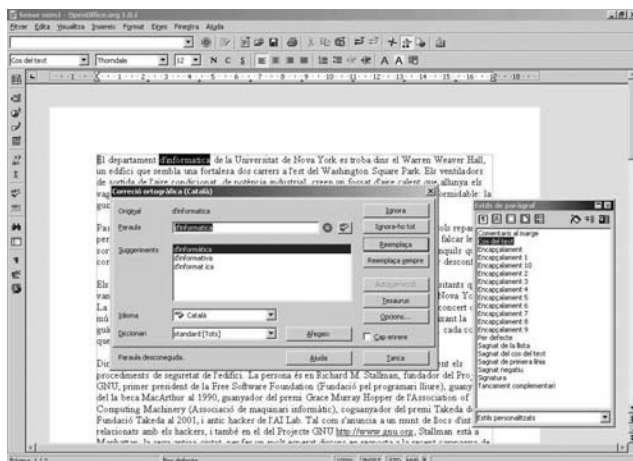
Sense nom1 - OpenOffice.org 1.0.1

Fitxer Edita Visualitza Insereix Format Eines Finestra Ajuda

Cos del text | Thorndale | 12 | N C S | A A

El departament d'informatica de la Universitat de Nova York es troba dins el Warren Weaver Hall, un edifici que sembla una fortalesa dos carrers a l'est del Washington Square Park. Els ventiladors de sortida de l'aire condicionat de potència industrial creen un focus d'aire calent que allunya els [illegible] formidable: la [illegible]

Par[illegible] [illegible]ols repar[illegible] falcar le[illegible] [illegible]nquils q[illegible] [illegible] descont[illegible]

Els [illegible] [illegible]sistants q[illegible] Nova Y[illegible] concert c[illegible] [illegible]rant la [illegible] cada cc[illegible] que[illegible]

Dir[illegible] procediments de seguretat de l'edifici. La persona és en Richard M. Stallman, fundador del Pro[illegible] GNU, primer president de la Free Software Foundation (Fundació pel programari lliure), guany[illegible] de la beca MacArthur al 1990, guanyador del premi Grace Murray Hopper de l'Association of Computing Machinery (Associació de maquinari informàtic), coguanyador del premi Takeda de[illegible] Fundació Takeda al 2001, i antic hacker de l'AI Lab. Tal com s'anuncia a un munt de llocs d'int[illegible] relacionats amb els hackers, i també en el del Projecte GNU http://www.gnu.org, Stallman està a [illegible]

Correcció ortogràfica (Català)

Original: d'informatica
Paraula: d'informatica
Suggeriments: d'informàtica, d'informativa, d'informat ica
Idioma: Català
Diccionari: standard [Tots]
Paraula desconeguda.

Ignora
Ignora-ho tot
Reemplaça
Reemplaça sempre
Autocorrecció
Tesaurus
Opcions...
Afegeix
Cap enrere
Ajuda
Tanca

Estils de paràgraf
Comentaris al marge
Cos del text
Encapçalament
Encapçalament 1
Encapçalament 10
Encapçalament 2
Encapçalament 3
Encapçalament 4
Encapçalament 5
Encapçalament 6
Encapçalament 7
Encapçalament 8
Encapçalament 9
Per defecte
Sagnat de la llista
Sagnat del cos del text
Sagnat de primera línia
Sagnat negatiu
Signatura
Tancament complementari
Estils personalitzats

Pàgina 1 / 1 | Per defecte | 100% | INSRT | STD | HYP